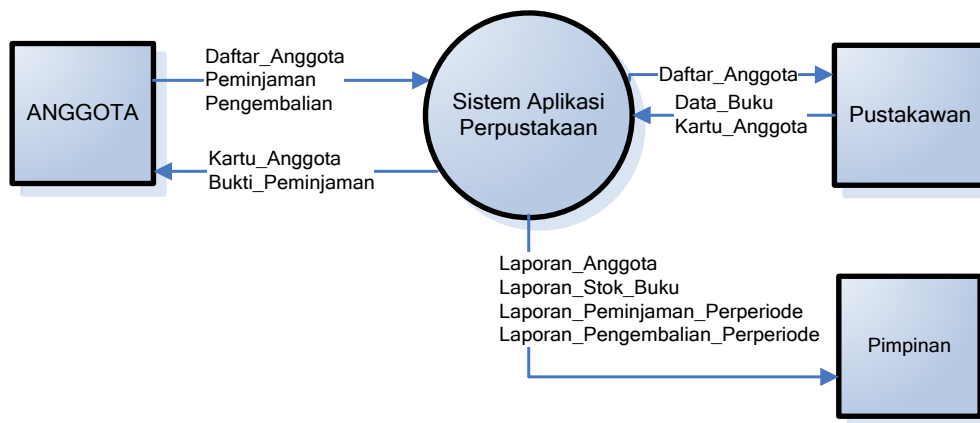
ANGGOTA

Daftar_Anggota
Peminjaman
Pengembalian

Kartu_Anggota
Bukti_Peminjaman

Sistem Aplikasi Perpustakaan

Daftar_Anggota

Data_Buku
Kartu_Anggota

Pustakawan

Laporan_Anggota
Laporan_Stok_Buku
Laporan_Peminjaman_Perperiode
Laporan_Pengembalian_Perperiode

Pimpinan